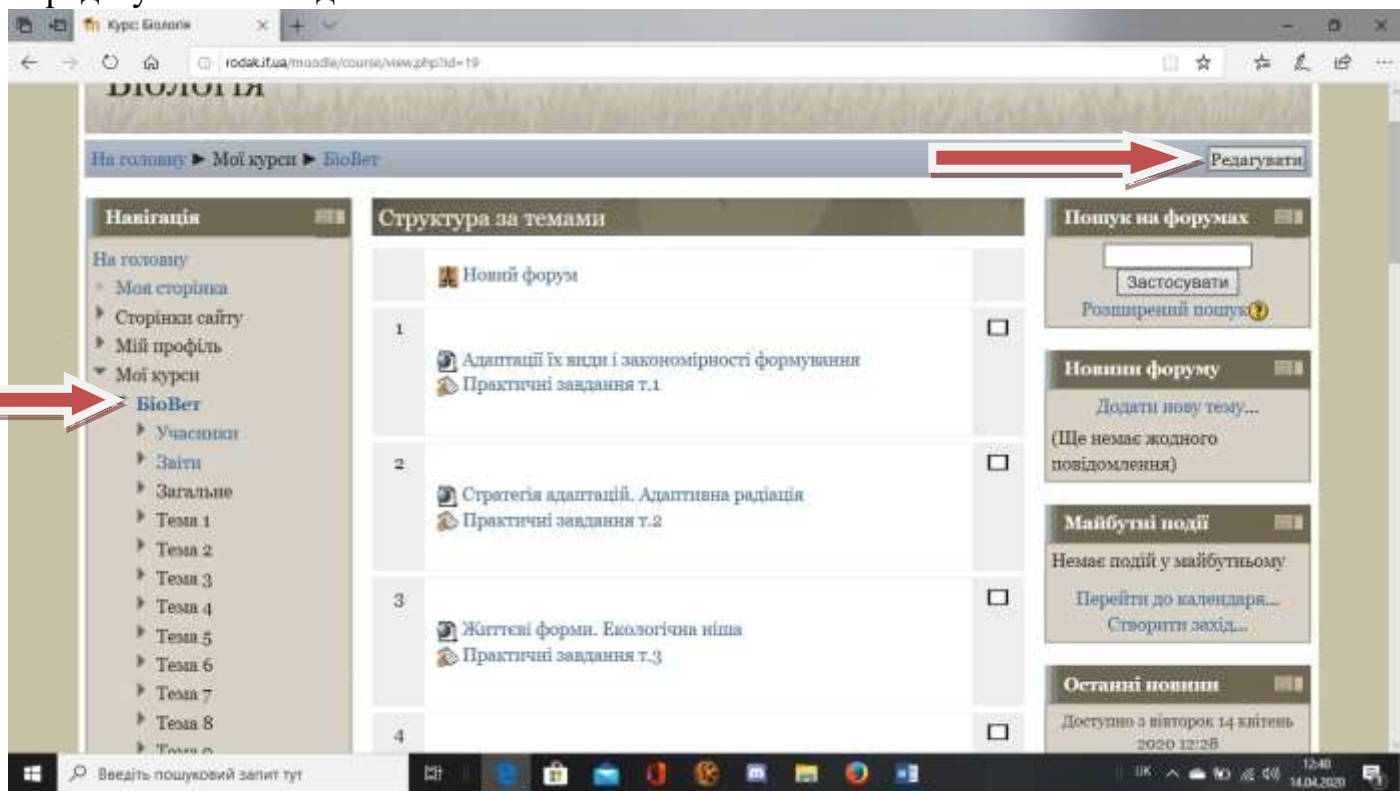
Курс: Біологія

rodak.if.ua/moodle/course/view.php?id=19

Біологія

На головну ► Мої курси ► БіоВет

Редагувати

Навігація

На головну

Моя сторінка

Сторінки сайту

Мій профіль

Мої курси

БіоВет

Учасники

Звіти

Загальне

Тема 1

Тема 2

Тема 3

Тема 4

Тема 5

Тема 6

Тема 7

Тема 8

Структура за темами

Новий форум

1

Адаптації їх види і закономірності формування

Практичні завдання т.1

2

Стратегія адаптації. Адаптивна радіація

Практичні завдання т.2

3

Життєві форми. Екологічна ніша

Практичні завдання т.3

4

Пошук на форумах

Застосувати

Розширений пошук

Новини форуму

Додати нову тему...

(Ще немає жодного повідомлення)

Майбутні події

Немає подій у майбутньому

Перейти до календаря...

Створити захід...

Останні новини

Доступно з вівторок 14 квітень 2020 12:28

Введіть пошуковий запит тут

UK

12:40

14.04.2020